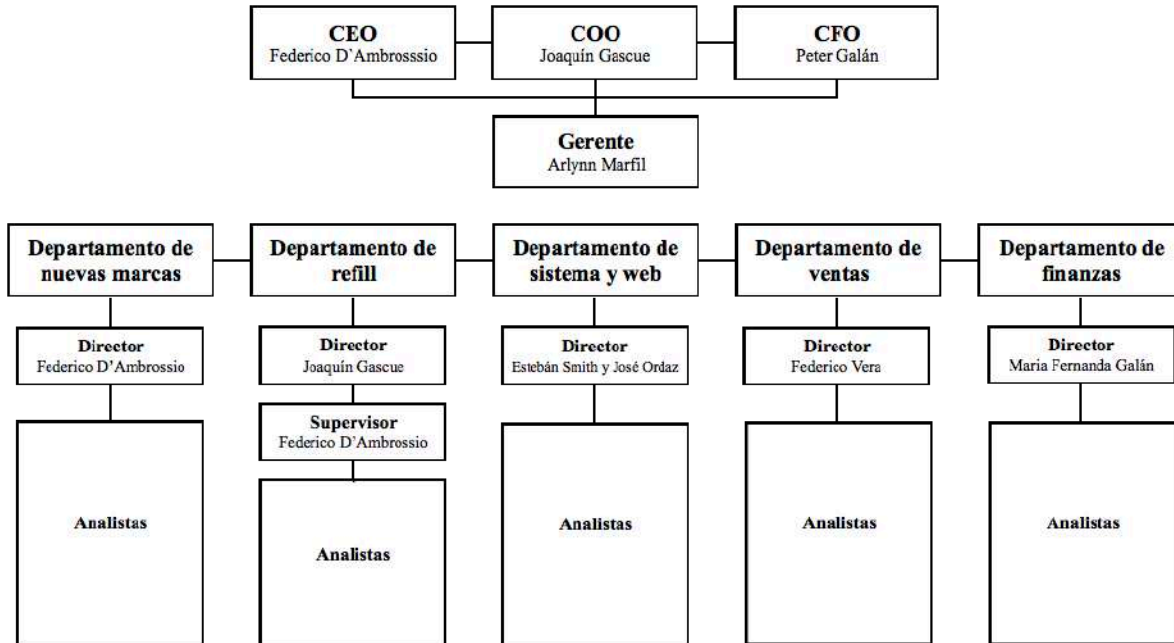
CEO
Federico D`Ambrosssio

COO
Joaquín Gascue

CFO
Peter Galán

Gerente
Arlynn Marfil

Departamento de nuevas marcas

Departamento de refill

Departamento de sistema y web

Departamento de ventas

Departamento de finanzas

Director
Federico D'Ambrossio

Director
Joaquín Gascue

Director
Estebán Smith y José Ordaz

Director
Federico Vera

Director
Maria Fernanda Galán

Supervisor
Federico D'Ambrossio

Analistas

Analistas

Analistas

Analistas

Analistas